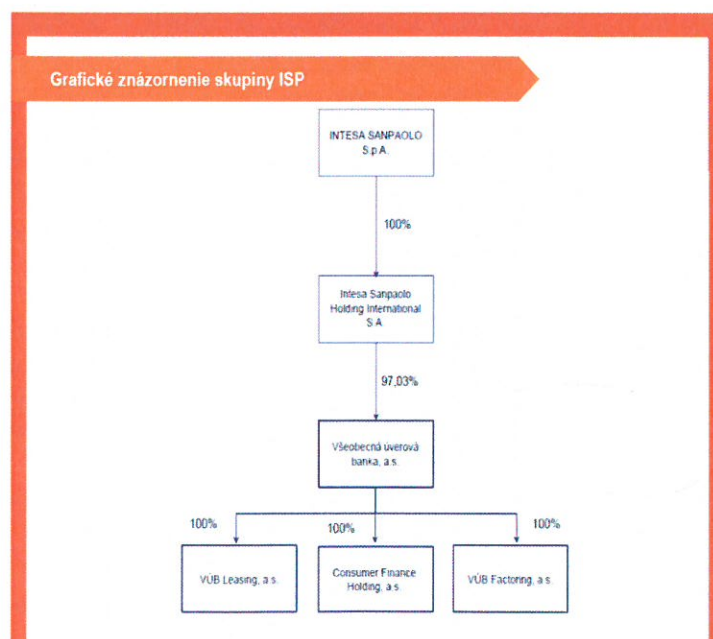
Grafické znázornenie skupiny ISP

INTESA SANPAOLO S.p.A.

100%

Intesa Sanpaolo Holding International S.A.

97,03%

Všeobecná úverová banka, a.s.

100%

100%

100%

VÚB Leasing, a.s.

Consumer Finance Holding, a.s.

VÚB Factoring, a.s.